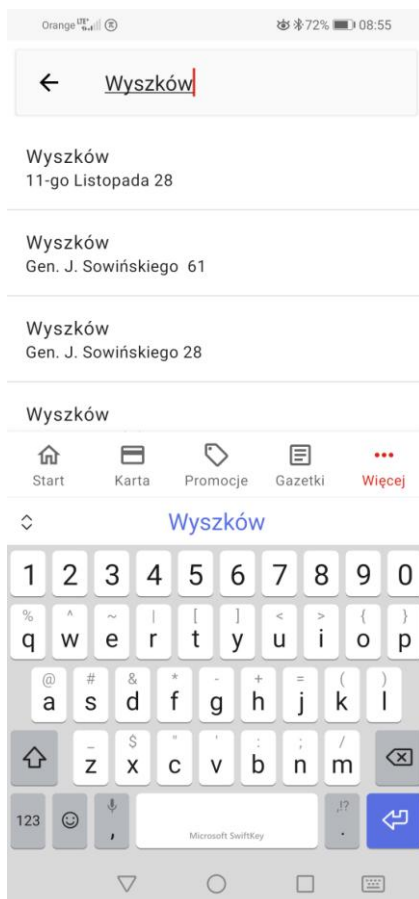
Orange LTE 72% 08:55

Wyszków

Wyszków
11-go Listopada 28

Wyszków
Gen. J. Sowińskiego 61

Wyszków
Gen. J. Sowińskiego 28

Wyszków

Start Karta Promocje Gazetki Więcej

Wyszków

1 2 3 4 5 6 7 8 9 0
% ^ ~ | [ ] < > { }
q w e r t y u i o p
@ # & * - + = ( )
a s d f g h j k l
_ $ " ' : ; /
z x c v b n m
123 , Microsoft SwiftKey .